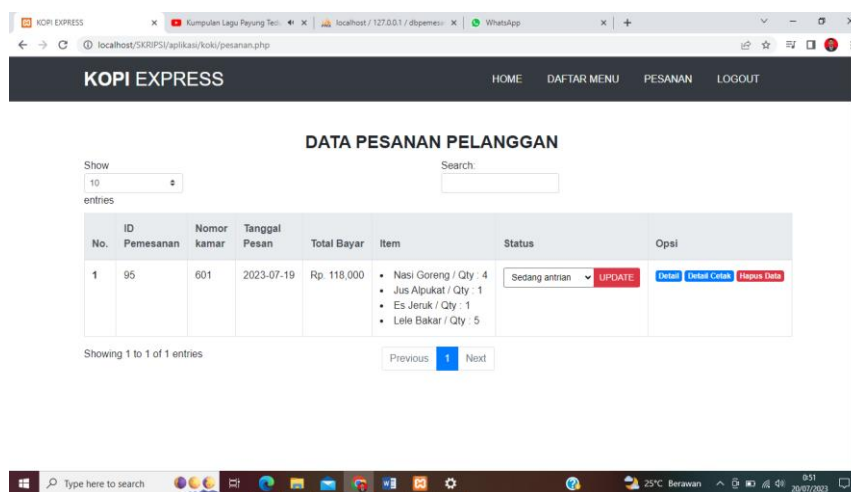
KOPI EXPRESS × Kumpulan Lagu Payung Tedu × localhost / 127.0.0.1 / dbpemesa × WhatsApp × +

localhost/SKRIPSI/aplikasi/koki/pesanan.php

KOPI EXPRESS

HOME DAFTAR MENU PESANAN LOGOUT

DATA PESANAN PELANGGAN

Show 10 entries

Search:

| No. | ID Pemesanan | Nomor kamar | Tanggal Pesan | Total Bayar | Item | Status | Opsi |
|---|---|---|---|---|---|---|---|
| 1 | 95 | 601 | 2023-07-19 | Rp. 118,000 | • Nasi Goreng / Qty : 4 • Jus Alpukat / Qty : 1 • Es Jeruk / Qty : 1 • Lele Bakar / Qty : 5 | Sedang antrian UPDATE | Detail Detail Cetak Hapus Data |

Showing 1 to 1 of 1 entries

Previous 1 Next

Type here to search

25°C Berawan 0:51 20/07/2023